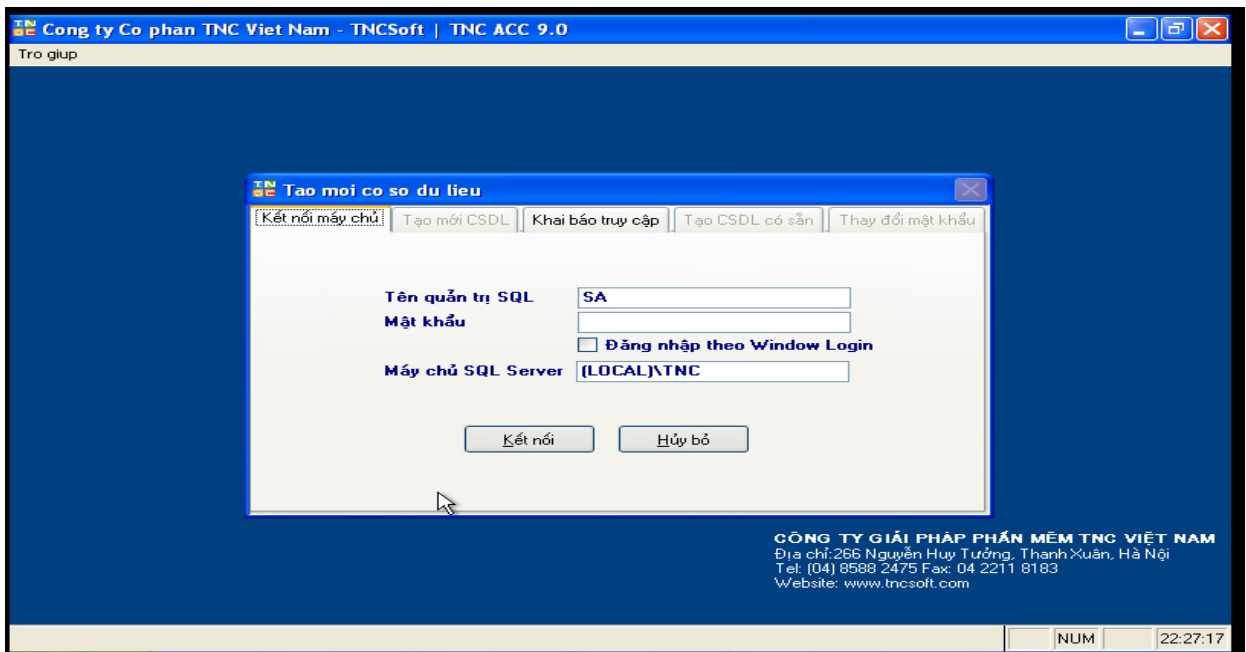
Cong ty Co phan TNC Viet Nam - TNCSoft | TNC ACC 9.0

Tro giup

Tao moi co so du lieu

Kết nối máy chủ | Tạo mới CSDL | Khai báo truy cập | Tạo CSDL có sẵn | Thay đổi mật khẩu

Tên quản trị SQL SA

Mật khẩu

Đăng nhập theo Window Login

Máy chủ SQL Server (LOCAL)\TNC

Kết nối

Hủy bỏ

CÔNG TY GIẢI PHÁP PHẦN MỀM TNC VIỆT NAM
Địa chỉ:266 Nguyễn Huy Tưởng, Thanh Xuân, Hà Nội
Tel: (04) 8588 2475 Fax: 04 2211 8183
Website: www.tncsoft.com

NUM 22:27:17